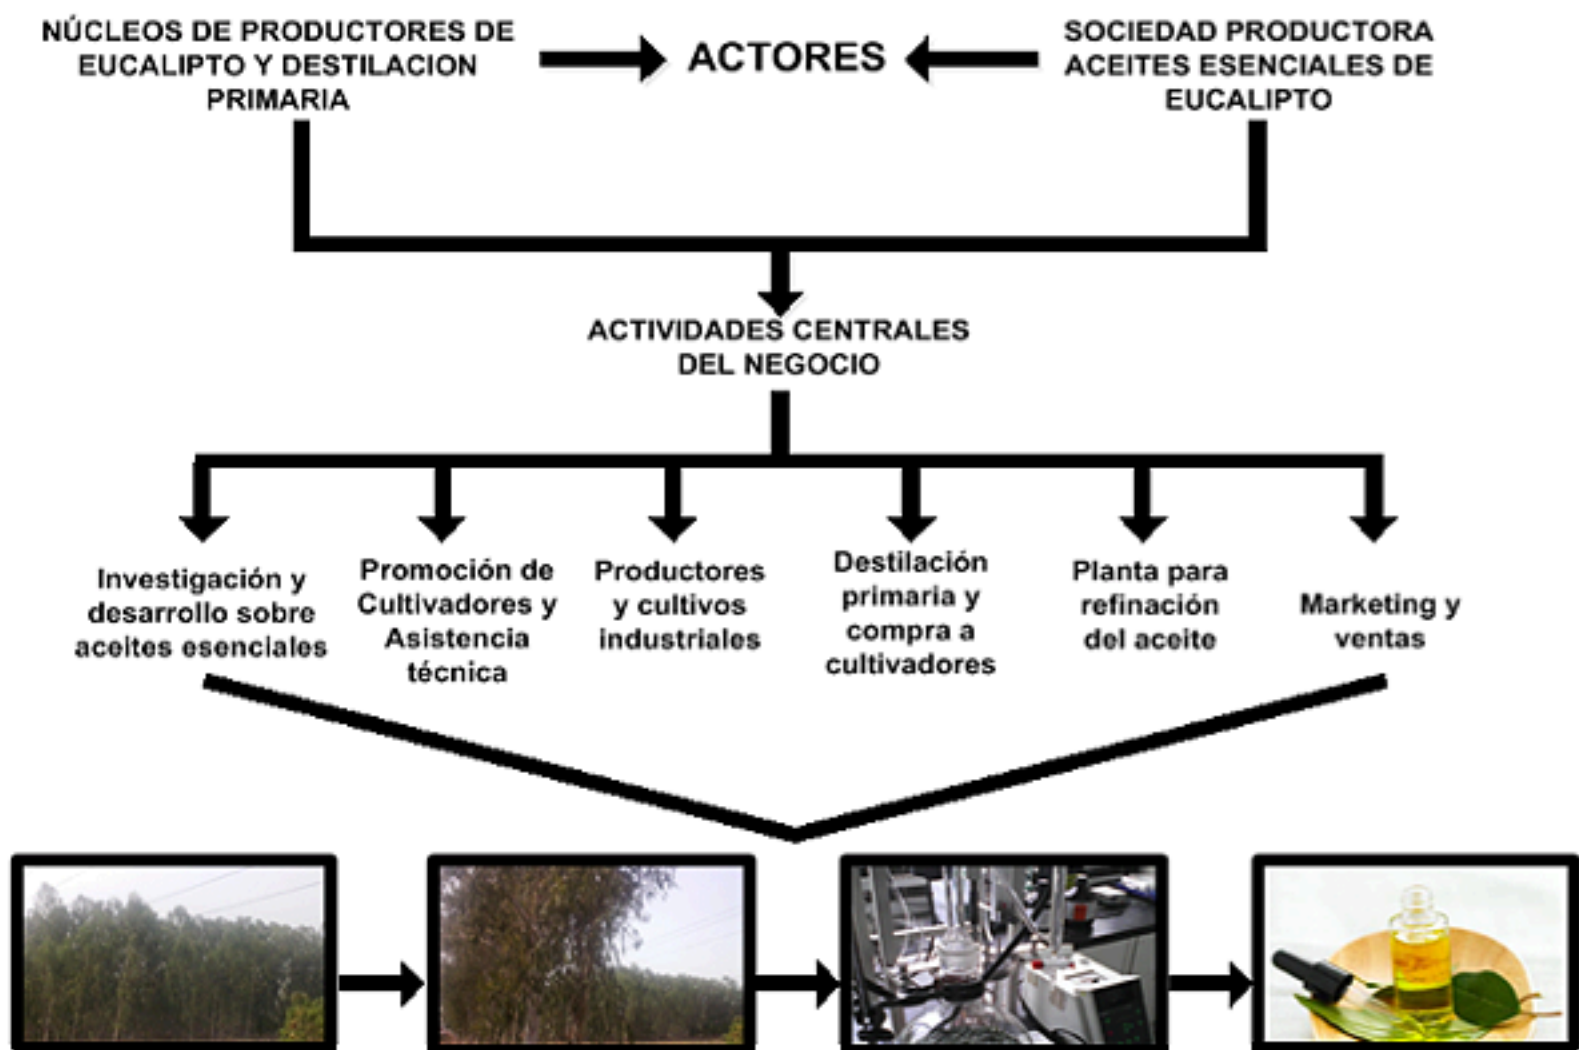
NÚCLEOS DE PRODUCTORES DE EUCALIPTO Y DESTILACION PRIMARIA

ACTORES

SOCIEDAD PRODUCTORA ACEITES ESENCIALES DE EUCALIPTO

ACTIVIDADES CENTRALES DEL NEGOCIO

Investigación y desarrollo sobre aceites esenciales

Promoción de Cultivadores y Asistencia técnica

Productores y cultivos industriales

Destilación primaria y compra a cultivadores

Planta para refinación del aceite

Marketing y ventas